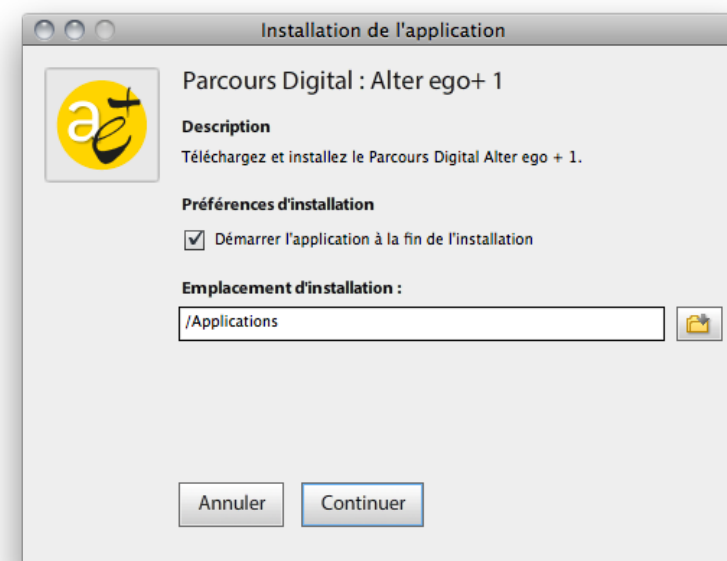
Installation de l'application

Parcours Digital : Alter ego+ 1

Description

Téléchargez et installez le Parcours Digital Alter ego + 1.

Préférences d'installation

Démarrer l'application à la fin de l'installation

Emplacement d'installation :

/Applications

Annuler

Continuer